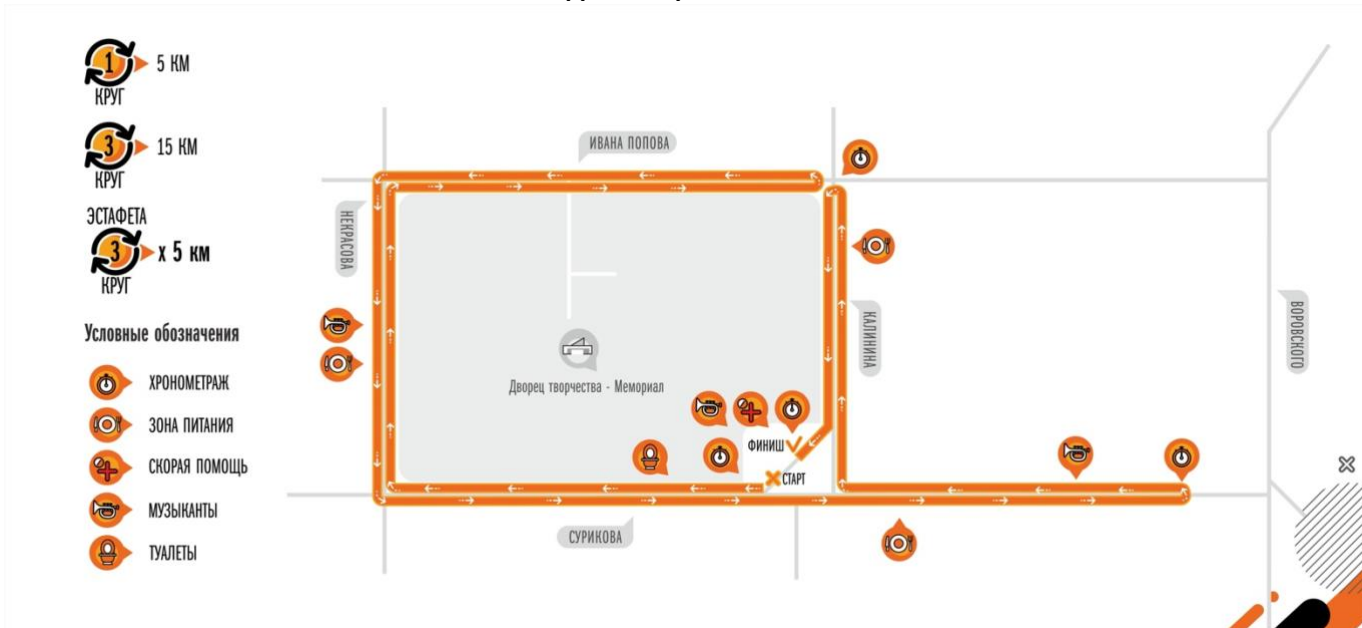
1 5 КМ
КРУГ

3 15 КМ
КРУГ

ЭСТАФЕТА
3 x 5 км
КРУГ

Условные обозначения

ХРОНОМЕТРАЖ
ЗОНА ПИТАНИЯ
СКОРАЯ ПОМОЩЬ
МУЗЫКАНТЫ
ТУАЛЕТЫ

ИВАНА ПОПОВА
НЕКРАСОВА
КАЛИНИНА
ВОРОВСКОГО
СУРИКОВА
Дворец творчества - Мемориал
ФИНИШ
СТАРТ